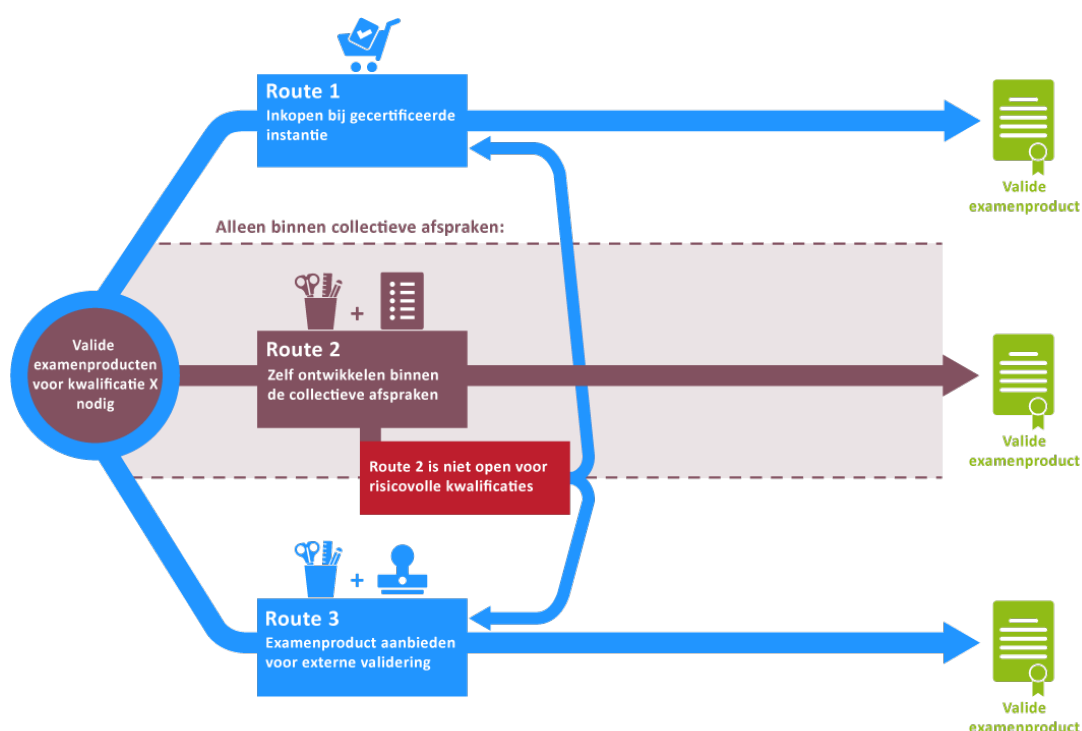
Route 1
Inkopen bij gecertificeerde instantie

Valide examenproduct

Alleen binnen collectieve afspraken:

+

Valide examenproducten voor kwalificatie X nodig

Route 2
Zelf ontwikkelen binnen de collectieve afspraken

Valide examenproduct

Route 2 is niet open voor risicovolle kwalificaties

+

Route 3
Examenproduct aanbieden voor externe validering

Valide examenproduct